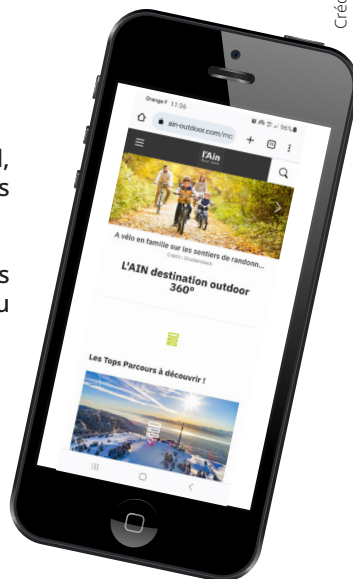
Créd

l,
s

s
u

Orange F 11:36

96%

ain-outdoor.com/mo

l'Ain

A vélo en famille sur les sentiers de randonn...

Crédit : Shutterstock

L'AIN destination outdoor 360°

Les Tops Parcours à découvrir !